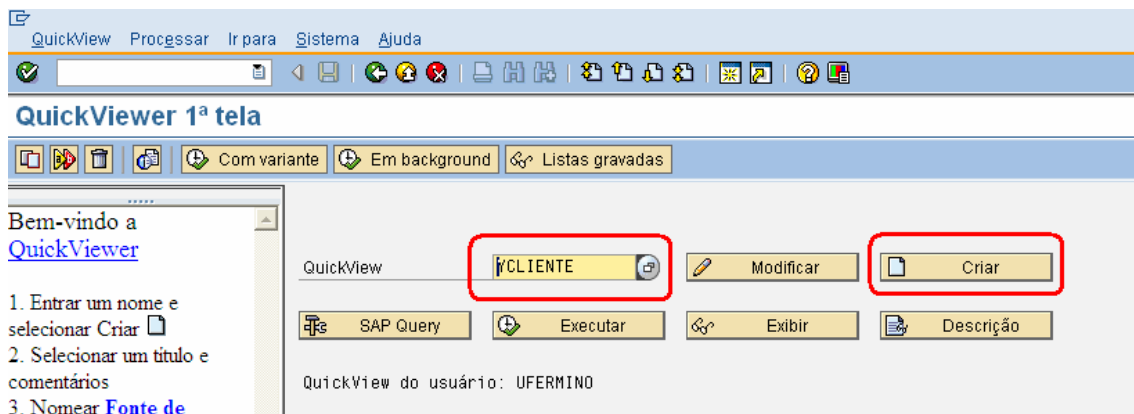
QuickView Processar Ir para Sistema Ajuda

QuickViewer 1ª tela

Com variante Em background Listas gravadas

Bem-vindo a QuickViewer

1. Entrar um nome e selecionar Criar
2. Selecionar um título e comentários
3. Nomear Fonte de

QuickView YCLIENTE Modificar Criar

SAP Query Executar Exibir Descrição

QuickView do usuário: UFERMINO